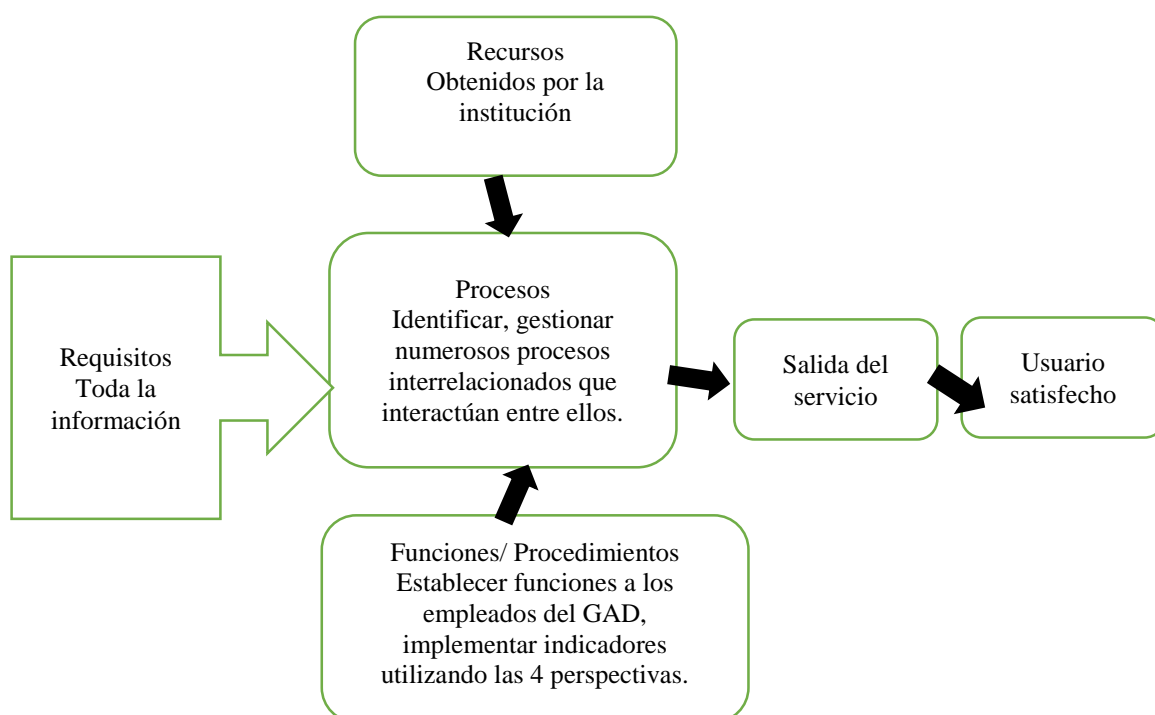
Recursos
Obtenidos por la institución

Requisitos
Toda la información

Procesos
Identificar, gestionar numerosos procesos interrelacionados que interactúan entre ellos.

Salida del servicio

Usuario satisfecho

Funciones/ Procedimientos
Establecer funciones a los empleados del GAD, implementar indicadores utilizando las 4 perspectivas.